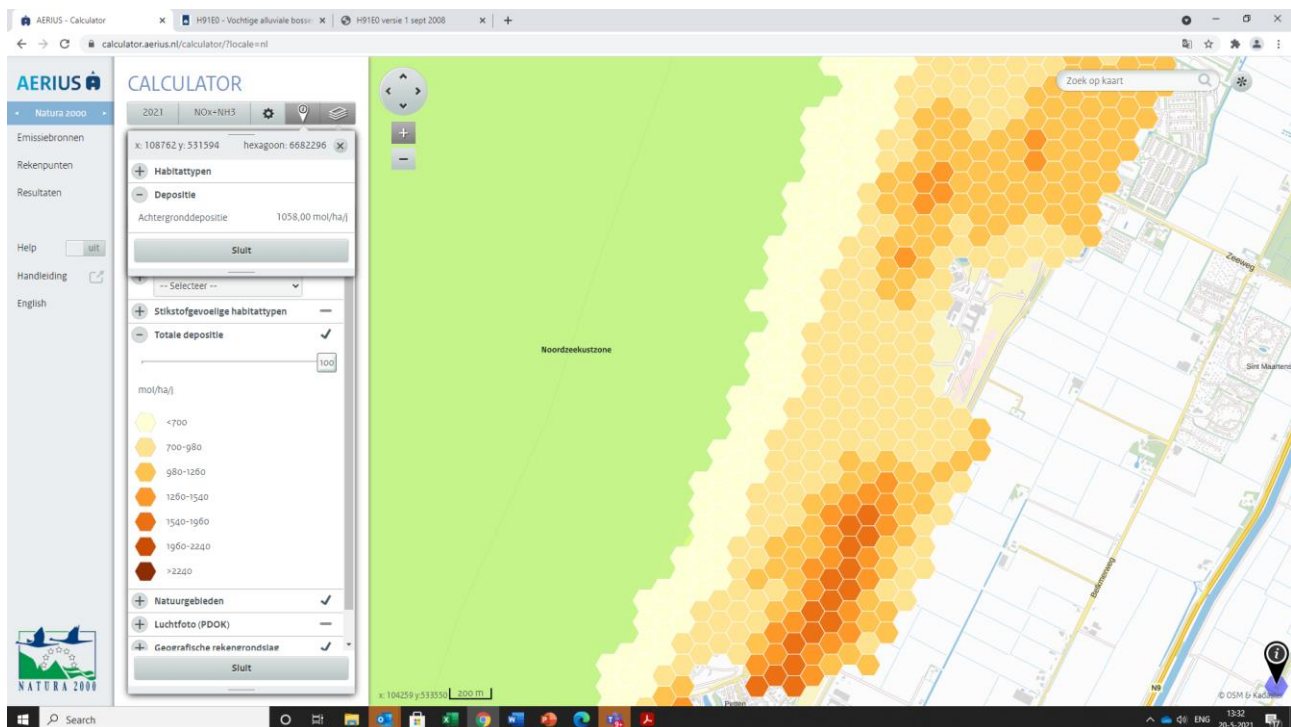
AERIUS - Calculator | H91E0 - Vochtige alluviale bosse | H91E0 versie 1 sept 2008

calculator.aerius.nl/calculator/?locale=nl

AERIUS

Natura 2000

Emissiebronnen

Rekenpunten

Resultaten

Help uit

Handleiding

English

NATURA 2000

CALCULATOR

2021 NOx+NH3

x: 108762 y: 531594 hexagoon: 6682296

Habitattypen

Depositie

Achtergronddepositie 1058,00 mol/ha/j

Sluit

-- Selecteer --

Stikstofgevoelige habitattypen

Totale depositie

100

mol/ha/j

<700

700-980

980-1260

1260-1540

1540-1960

1960-2240

>2240

Natuurgebieden

Luchtfoto (PDOK)

Geografische rekengrondslag

Sluit

Zoek op kaart

Noordzeekustzone

Zeeweg

Sint Maartens

Belkmerweg

N9

Petten

x: 104259 y:533550 200 m

© OSM & Kadaster

Search

ENG 13:32 20-5-2021